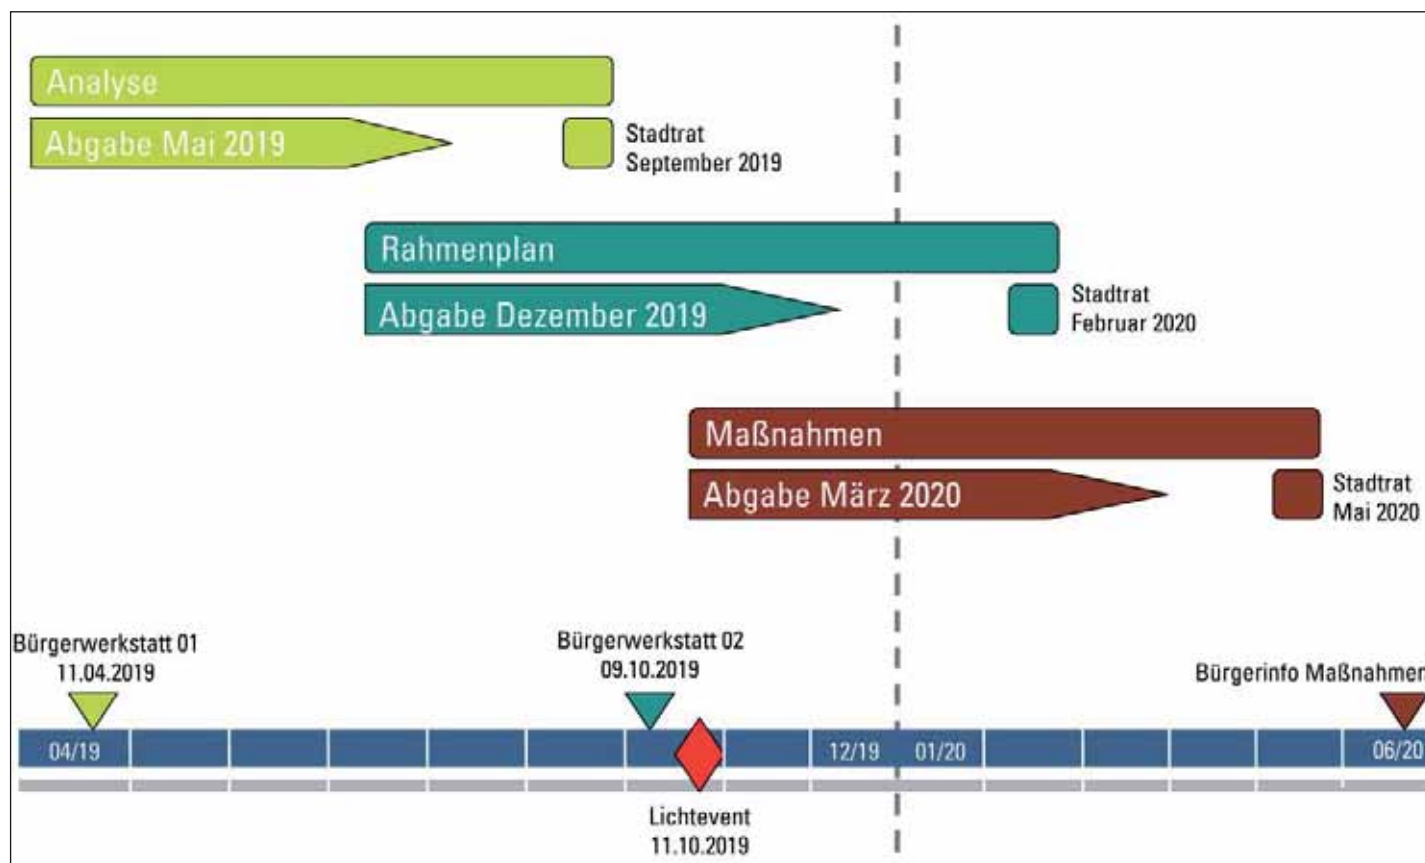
Analyse

Abgabe Mai 2019

Stadtrat
September 2019

Rahmenplan

Abgabe Dezember 2019

Stadtrat
Februar 2020

Maßnahmen

Abgabe März 2020

Stadtrat
Mai 2020

Bürgerwerkstatt 01
11.04.2019

Bürgerwerkstatt 02
09.10.2019

Bürgerinfo Maßnahmen

04/19

12/19

01/20

06/20

Lichtevent
11.10.2019